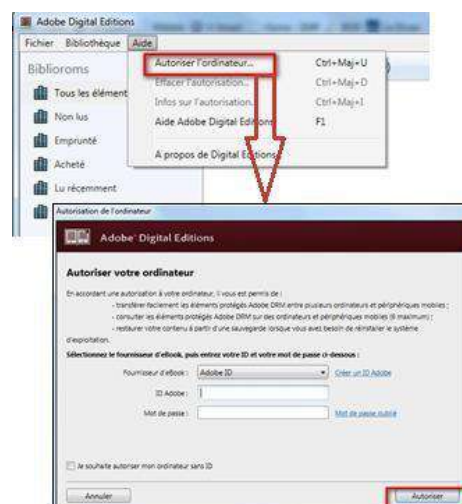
Adobe Digital Editions

Fichier Bibliothèque Aide

Autoriser l'ordinateur... Ctrl+Maj+U

Effacer l'autorisation... Ctrl+Maj+D

Infos sur l'autorisation... Ctrl+Maj+I

Aide Adobe Digital Editions F1

A propos de Digital Editions

Biblioroms

Tous les éléments

Non lus

Emprunté

Acheté

Lu récemment

Autorisation de l'ordinateur

Adobe Digital Editions

Autoriser votre ordinateur

En accordant une autorisation à votre ordinateur, il vous est permis de :

- transférer facilement les éléments protégés Adobe DRM entre plusieurs ordinateurs et périphériques mobiles ;

- consulter les éléments protégés Adobe DRM sur des ordinateurs et périphériques mobiles (6 maximum) ;

- restaurer votre contenu à partir d'une sauvegarde lorsque vous avez besoin de réinstaller le système d'exploitation.

Sélectionnez le fournisseur d'eBook, puis entrez votre ID et votre mot de passe ci-dessous :

Fournisseur d'eBook : Adobe ID Créer un ID Adobe

ID Adobe :

Mot de passe : Mot de passe oublié

Je souhaite autoriser mon ordinateur sans ID

Annuler

Autoriser